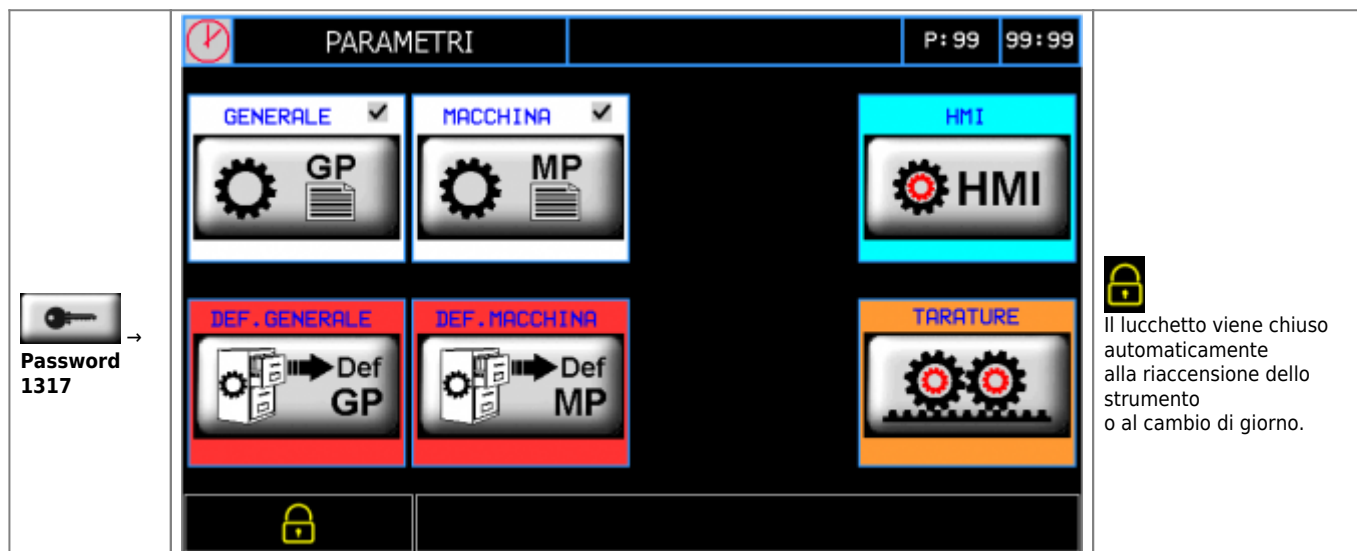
| → **Password 1317** | PARAMETRI P:99 99:99 GENERALE GP MACCHINA MP HMI HMI DEF.GENERALE Def GP DEF.MACCHINA Def MP TARATURE | Il lucchetto viene chiuso automaticamente alla riaccensione dello strumento o al cambio di giorno. |
|---|---|---|